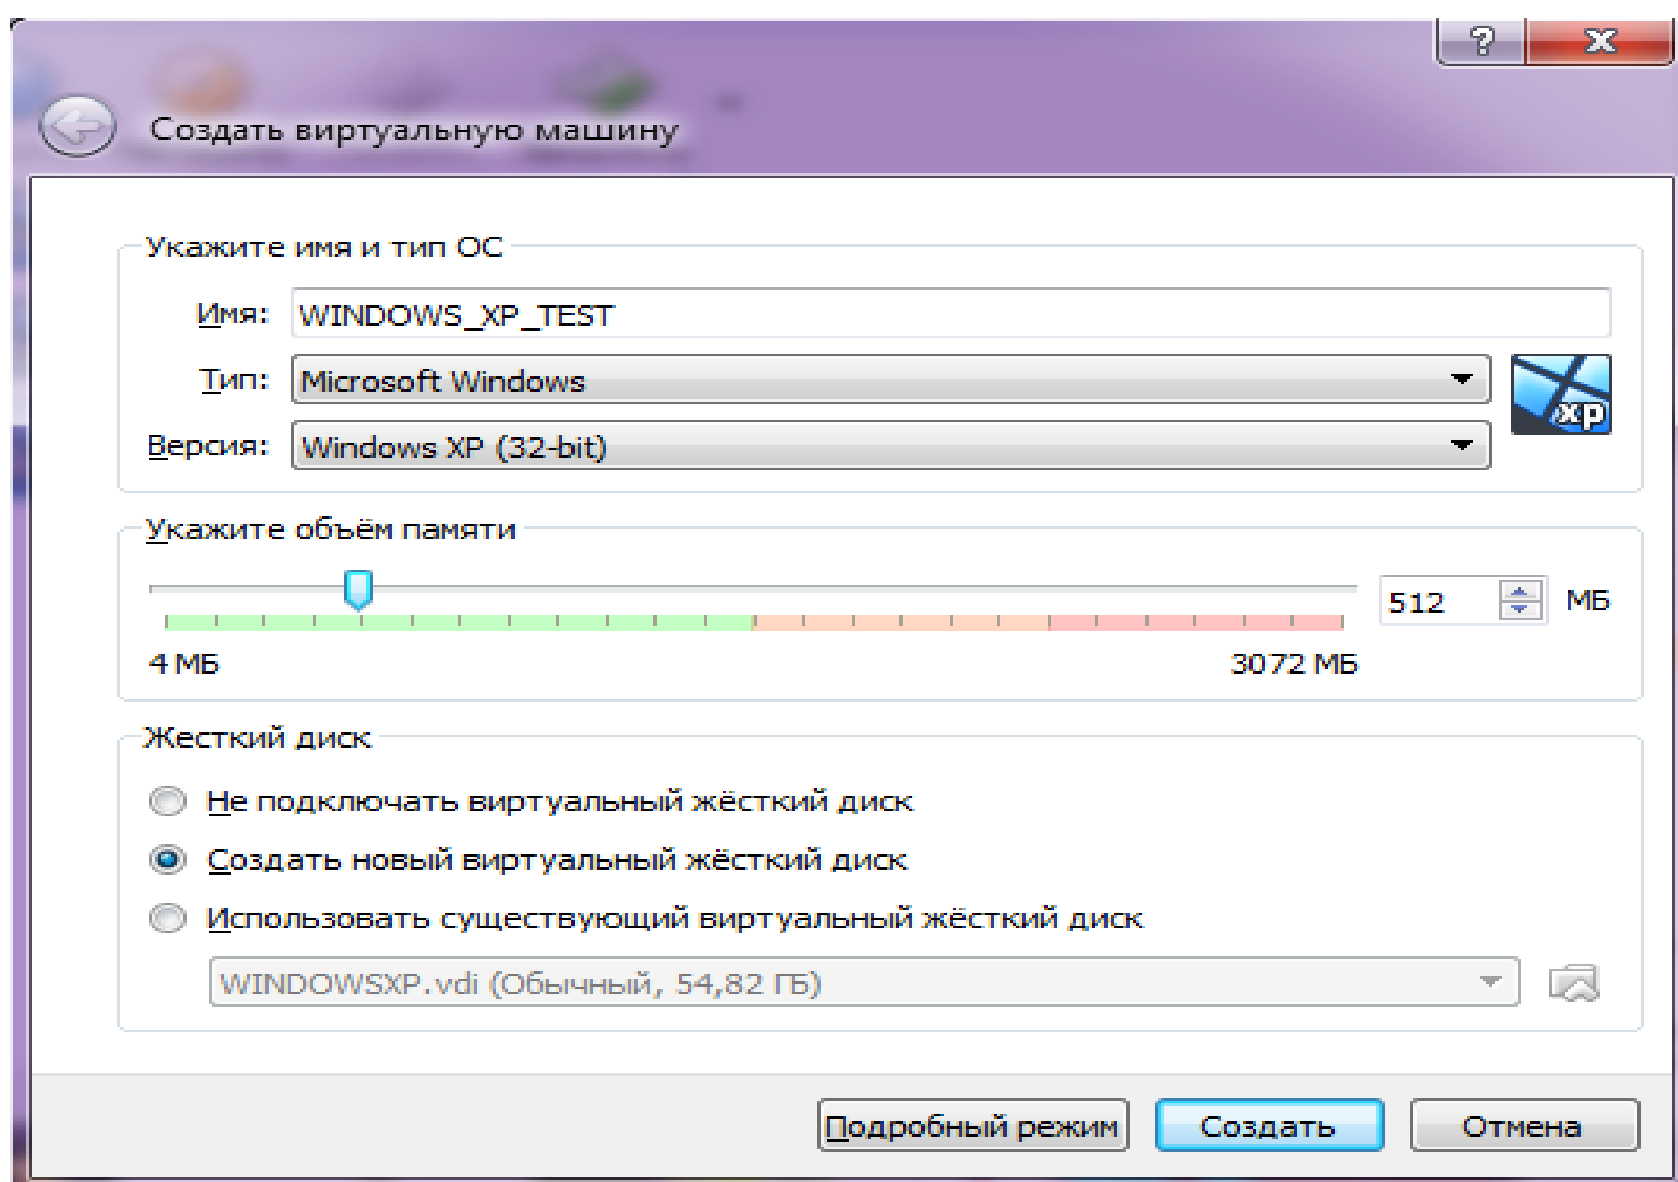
?
X

Создать виртуальную машину

Укажите имя и тип ОС

Имя: WINDOWS_XP_TEST

Тип: Microsoft Windows

Версия: Windows XP (32-bit)

xp

Укажите объём памяти

512 МБ

4 МБ

3072 МБ

Жесткий диск

Не подключать виртуальный жёсткий диск

Создать новый виртуальный жёсткий диск

Использовать существующий виртуальный жёсткий диск

WINDOWSXP.vdi (Обычный, 54,82 ГБ)

Подробный режим

Создать

Отмена